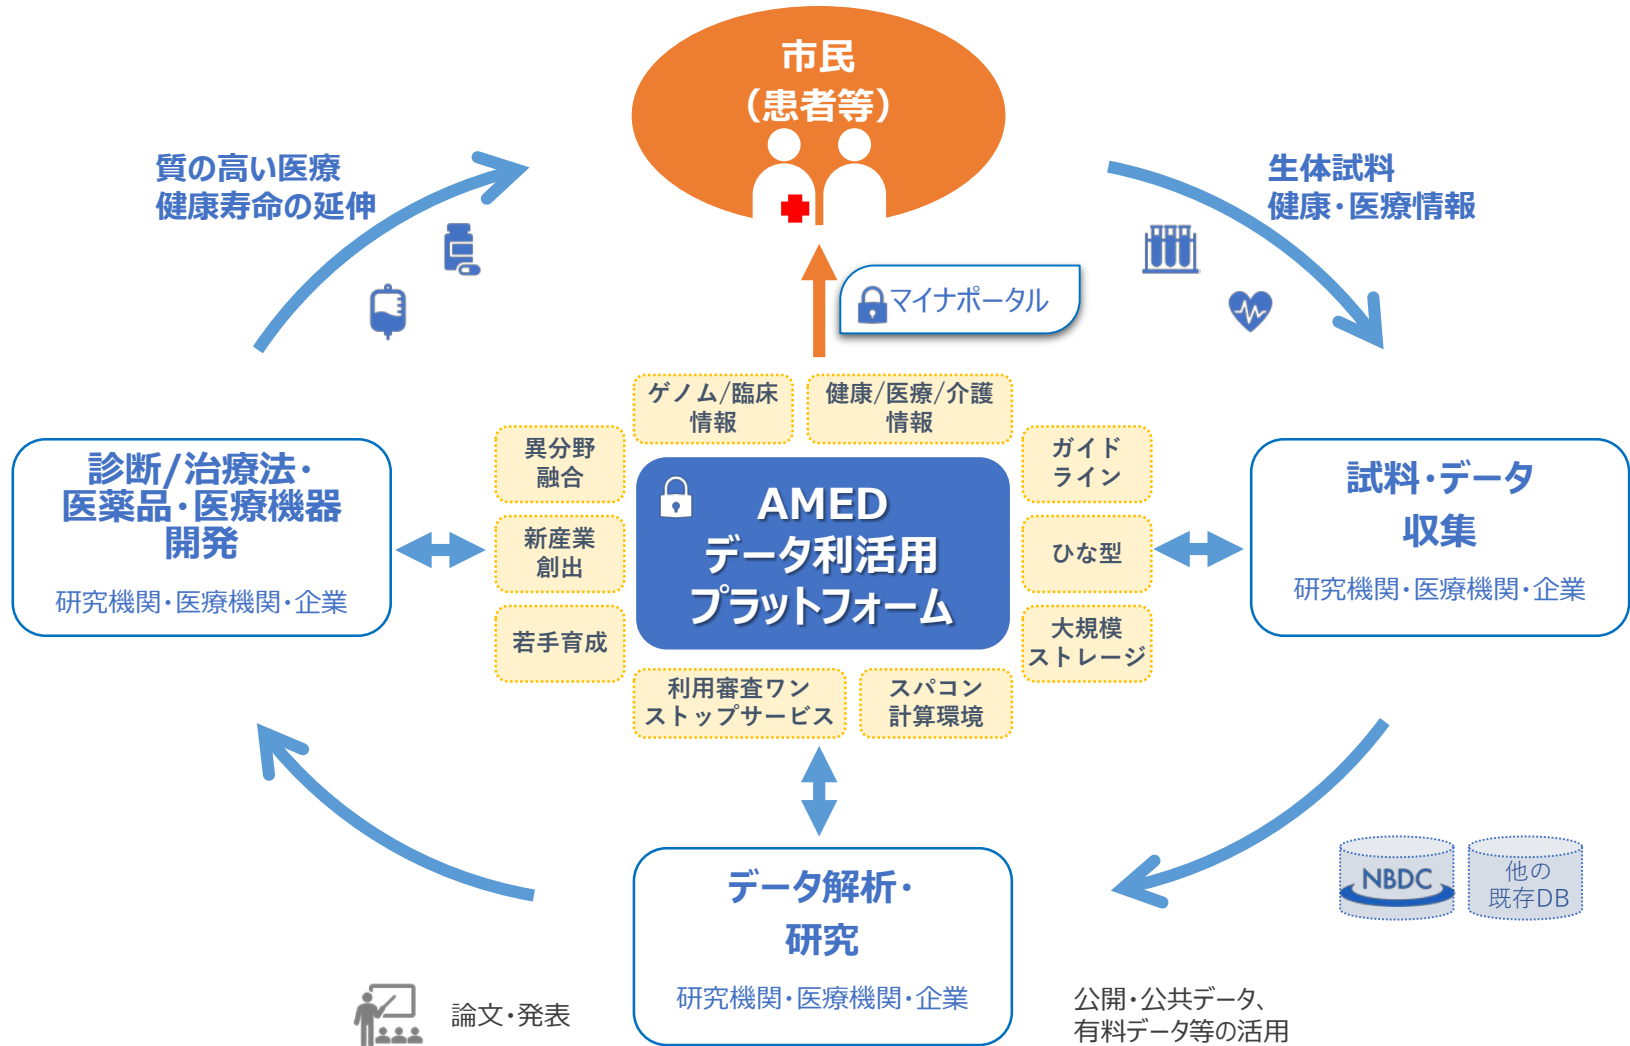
市民
(患者等)

質の高い医療
健康寿命の延伸

生体試料
健康・医療情報

マイナポータル

ゲノム/臨床
情報

健康/医療/介護
情報

異分野
融合

ガイド
ライン

診断/治療法・
医薬品・医療機器
開発

研究機関・医療機関・企業

新産業
創出

AMED
データ利活用
プラットフォーム

ひな型

試料・データ
収集

研究機関・医療機関・企業

若手育成

大規模
ストレージ

利用審査ワン
ストップサービス

スパコン
計算環境

NBDC

他の
既存DB

データ解析・
研究

研究機関・医療機関・企業

論文・発表

公開・公共データ、
有料データ等の活用